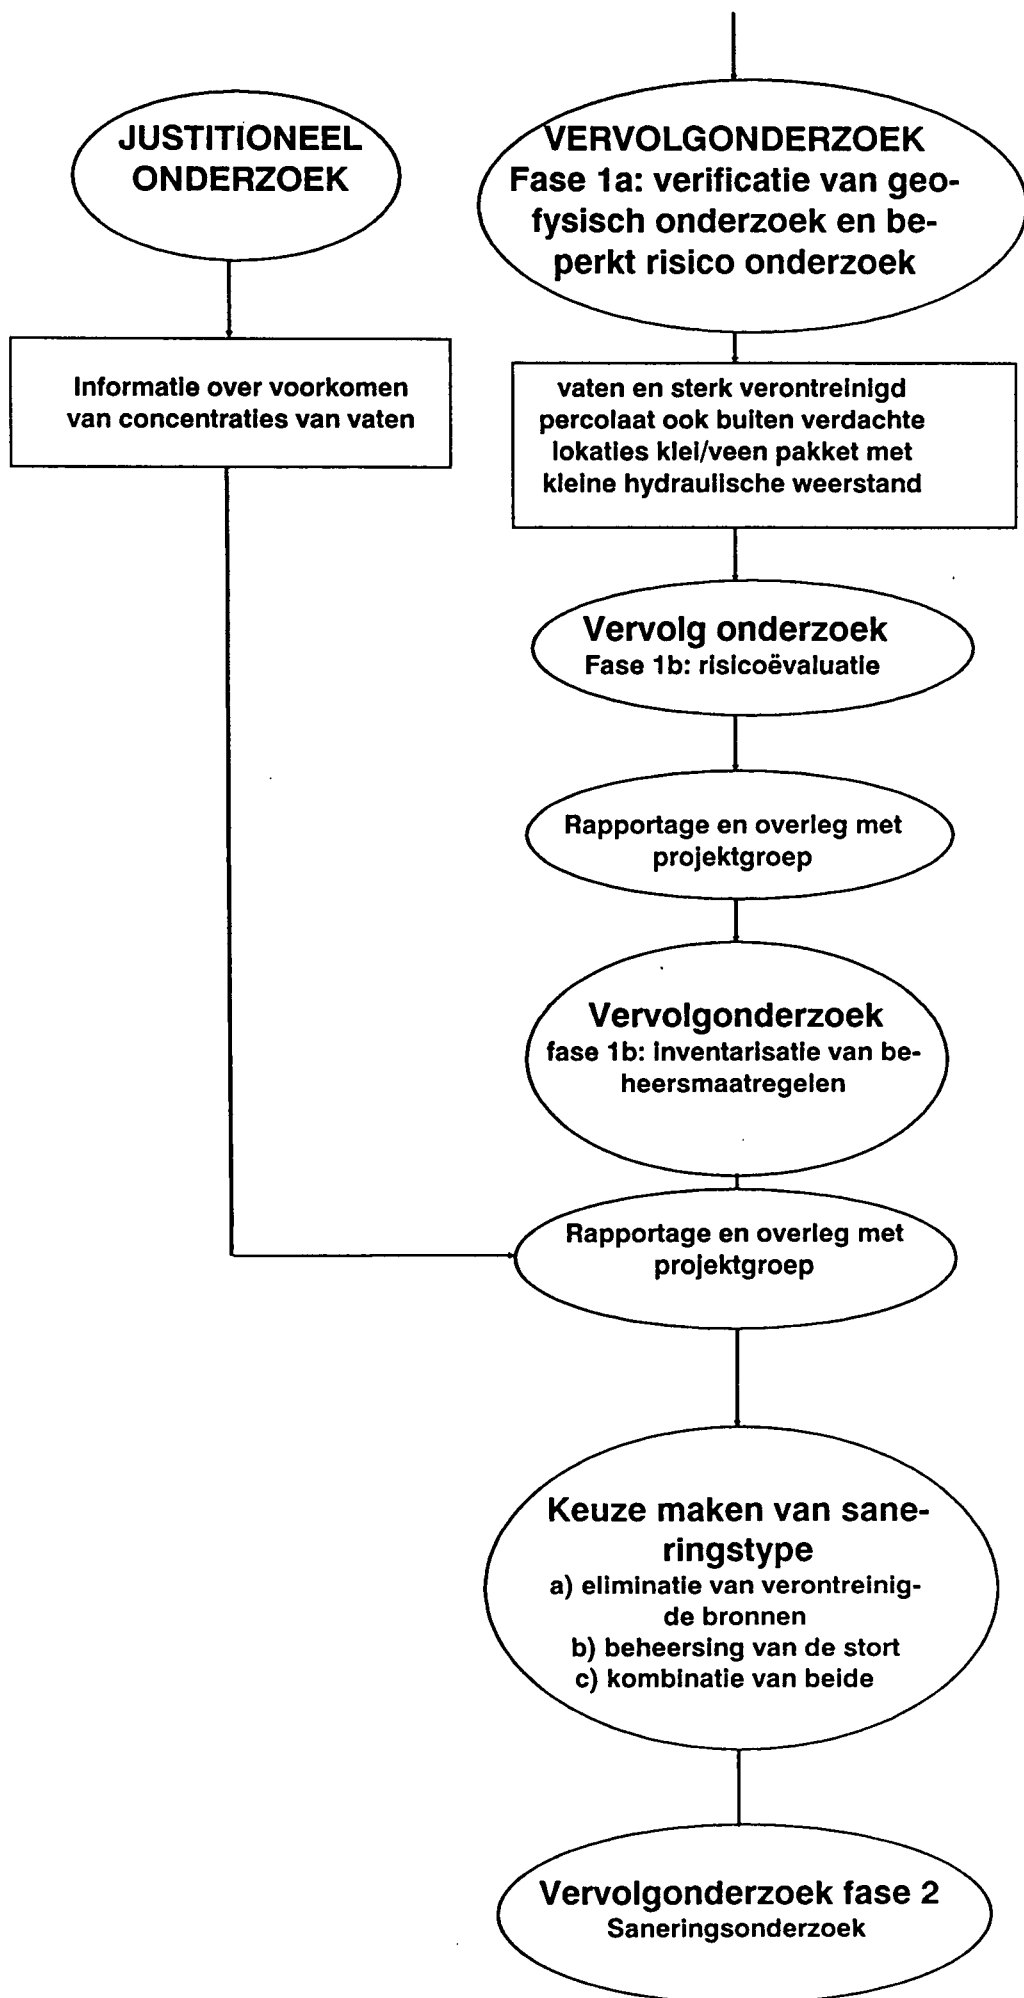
JUSTITIONEEL ONDERZOEK

VERVOLGONDERZOEK
Fase 1a: verificatie van geofysisch onderzoek en beperkt risico onderzoek

Informatie over voorkomen van concentraties van vaten

vaten en sterk verontreinigd percolaat ook buiten verdachte lokaties klei/veen pakket met kleine hydraulische weerstand

Vervolg onderzoek
Fase 1b: risicoëvaluatie

Rapportage en overleg met projektgroep

Vervolgonderzoek
fase 1b: inventarisatie van beheersmaatregelen

Rapportage en overleg met projektgroep

Keuze maken van saneringstype
a) eliminatie van verontreinigde bronnen
b) beheersing van de stort
c) kombinatie van beide

Vervolgonderzoek fase 2
Saneringsonderzoek